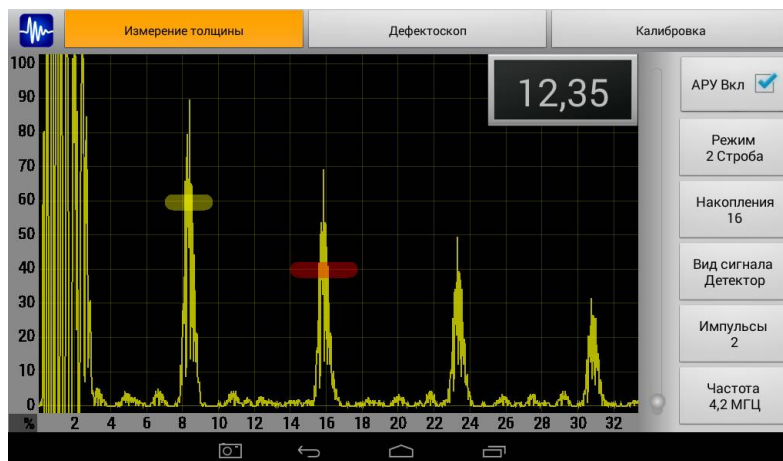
Измерение толщины | Дефектоскоп | Калибровка

100
90
80
70
60
50
40
30
20
10
0
%
2 4 6 8 10 12 14 16 18 20 22 24 26 28 30 32

12,35

АРУ Вкл

Режим
2 Строба

Накопления
16

Вид сигнала
Детектор

Импульсы
2

Частота
4,2 МГЦ